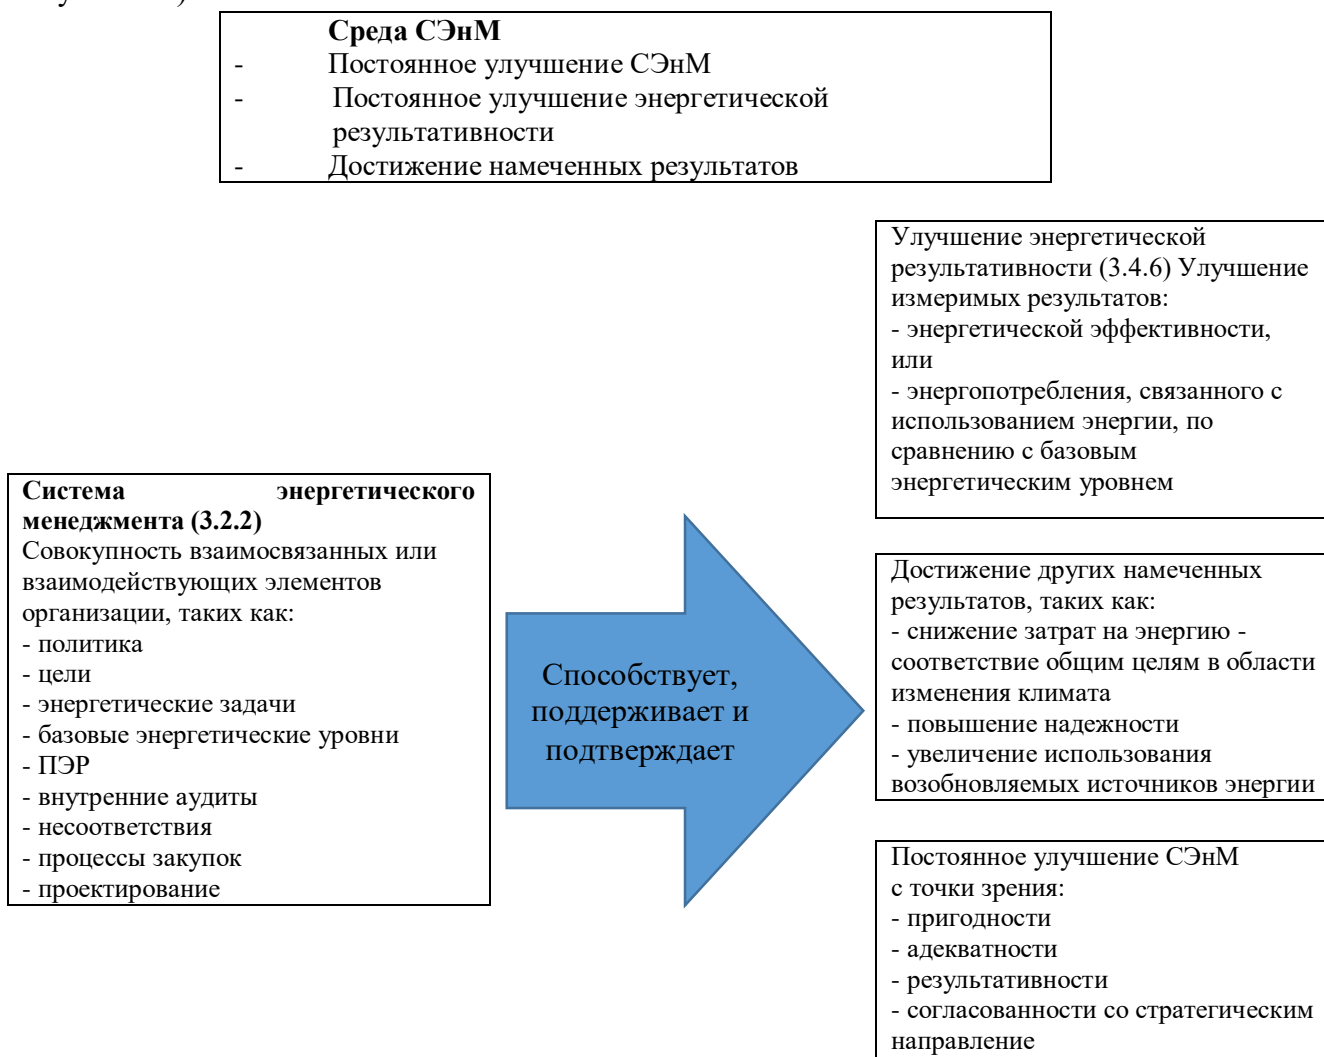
Среда СЭнМ
- Постоянное улучшение СЭнМ
- Постоянное улучшение энергетической результативности
- Достижение намеченных результатов

Улучшение энергетической результативности (3.4.6) Улучшение измеримых результатов:
- энергетической эффективности, или
- энергопотребления, связанного с использованием энергии, по сравнению с базовым энергетическим уровнем

Система энергетического менеджмента (3.2.2)
Совокупность взаимосвязанных или взаимодействующих элементов организации, таких как:
- политика
- цели
- энергетические задачи
- базовые энергетические уровни
- ПЭР
- внутренние аудиты
- несоответствия
- процессы закупок
- проектирование

Способствует, поддерживает и подтверждает

Достижение других намеченных результатов, таких как:
- снижение затрат на энергию - соответствие общим целям в области изменения климата
- повышение надежности
- увеличение использования возобновляемых источников энергии

Постоянное улучшение СЭнМ с точки зрения:
- пригодности
- адекватности
- результативности
- согласованности со стратегическим направление